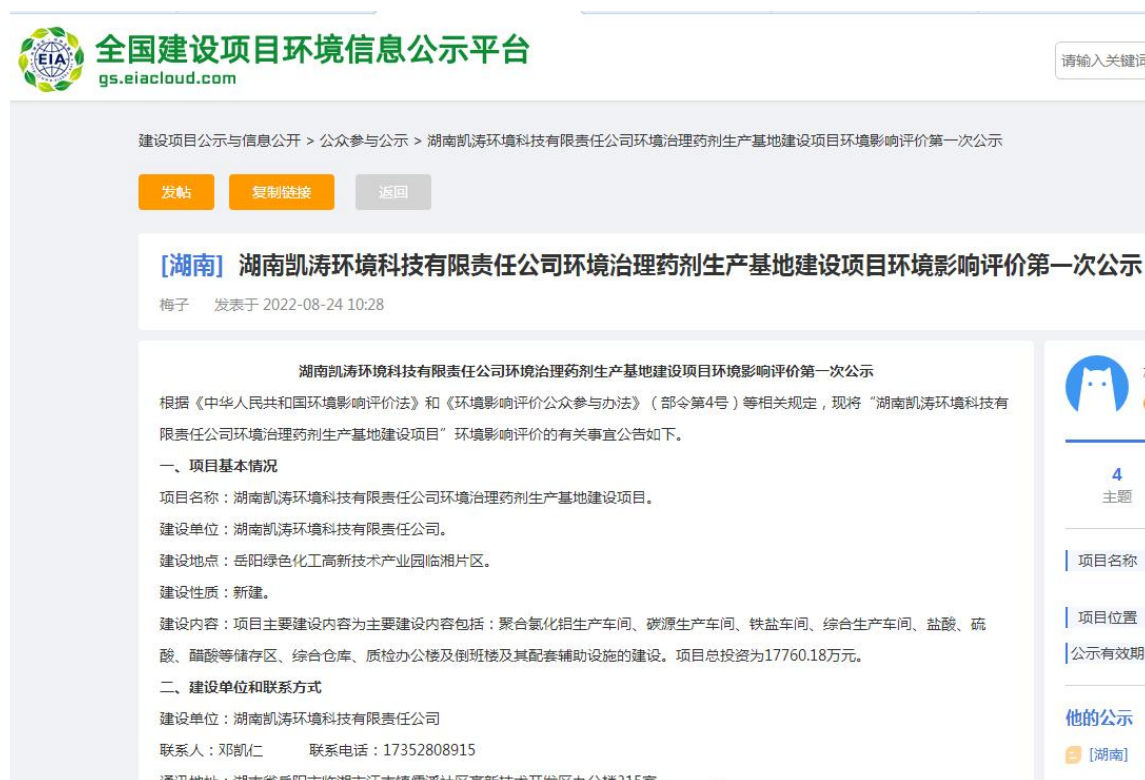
EIA
全国建设项目环境信息公示平台
gs.eiacloud.com

请输入关键词

建设项目公示与信息公开 > 公众参与公示 > 湖南凯涛环境科技有限责任公司环境治理药剂生产基地建设项目环境影响评价第一次公示

发帖 复制链接 返回

[湖南] 湖南凯涛环境科技有限责任公司环境治理药剂生产基地建设项目环境影响评价第一次公示

梅子 发表于 2022-08-24 10:28

湖南凯涛环境科技有限责任公司环境治理药剂生产基地建设项目环境影响评价第一次公示

根据《中华人民共和国环境影响评价法》和《环境影响评价公众参与办法》（部令第4号）等相关规定，现将“湖南凯涛环境科技有限责任公司环境治理药剂生产基地建设项目”环境影响评价的有关事宜公告如下。

一、项目基本情况

项目名称：湖南凯涛环境科技有限责任公司环境治理药剂生产基地建设项目。

建设单位：湖南凯涛环境科技有限责任公司。

建设地点：岳阳绿色化工高新技术产业园临湘片区。

建设性质：新建。

建设内容：项目主要建设内容为主要建设内容包括：聚合氯化铝生产车间、碳源生产车间、铁盐车间、综合生产车间、盐酸、硫酸、醋酸等储存区、综合仓库、质检办公楼及倒班楼及其配套辅助设施的建设。项目总投资为17760.18万元。

二、建设单位和联系方式

建设单位：湖南凯涛环境科技有限责任公司

联系人：邓凯仁 联系电话：17352808915

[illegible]

4
主题

项目名称

项目位置

公示有效期

他的公示

[湖南]